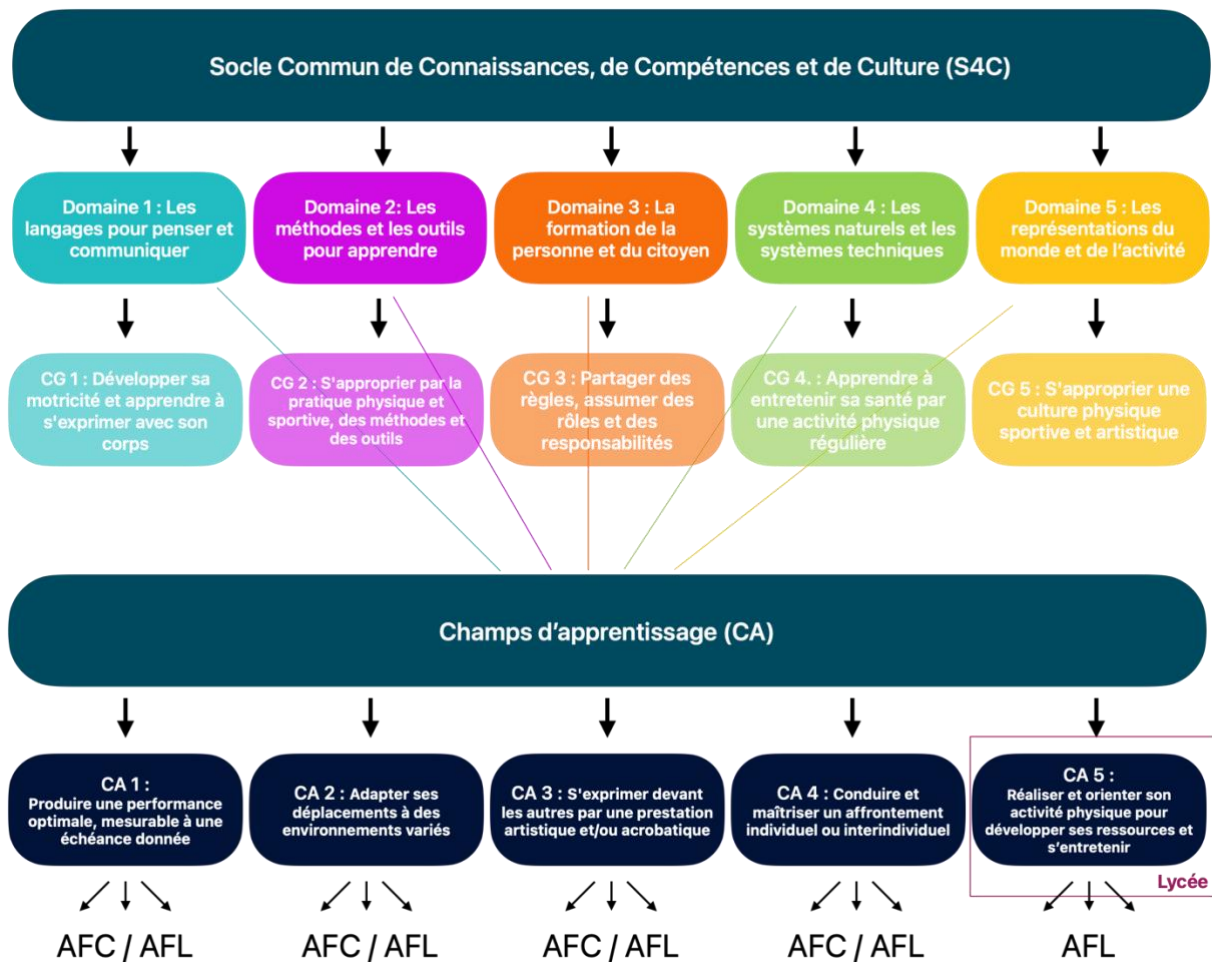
Socle Commun de Connaissances, de Compétences et de Culture (S4C)

Domaine 1 : Les langages pour penser et communiquer

Domaine 2: Les méthodes et les outils pour apprendre

Domaine 3 : La formation de la personne et du citoyen

Domaine 4 : Les systèmes naturels et les systèmes techniques

Domaine 5 : Les représentations du monde et de l'activité

CG 1 : Développer sa motricité et apprendre à s'exprimer avec son corps

CG 2 : S'approprier par la pratique physique et sportive, des méthodes et des outils

CG 3 : Partager des règles, assumer des rôles et des responsabilités

CG 4. : Apprendre à entretenir sa santé par une activité physique régulière

CG 5 : S'approprier une culture physique sportive et artistique

Champs d'apprentissage (CA)

CA 1 : Produire une performance optimale, mesurable à une échéance donnée

CA 2 : Adapter ses déplacements à des environnements variés

CA 3 : S'exprimer devant les autres par une prestation artistique et/ou acrobatique

CA 4 : Conduire et maîtriser un affrontement individuel ou interindividuel

CA 5 : Réaliser et orienter son activité physique pour développer ses ressources et s'entretenir

Lycée

AFC / AFL

AFC / AFL

AFC / AFL

AFC / AFL

AFL